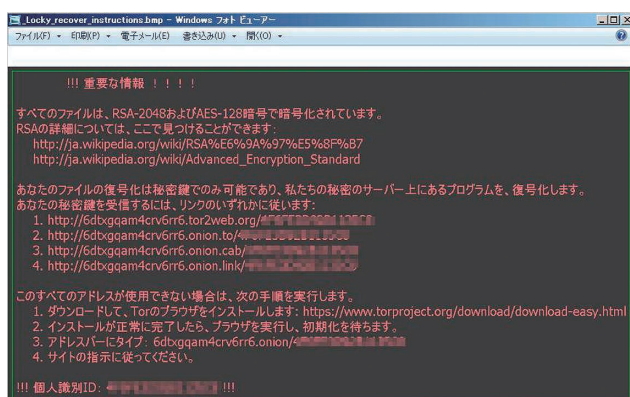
_Locky_recover_instructions.bmp - Windows フォト ビューアー

ファイル(F) ▾ 印刷(P) ▾ 電子メール(E) 書き込み(U) ▾ 開く(O) ▾

!!! 重要な情報 ！！！！

すべてのファイルは、RSA-2048およびAES-128暗号で暗号化されています。
RSAの詳細については、ここで見つけることができます:
http://ja.wikipedia.org/wiki/RSA%E6%9A%97%E5%8F%B7
http://ja.wikipedia.org/wiki/Advanced_Encryption_Standard

あなたのファイルの復号化は秘密鍵でのみ可能であり、私たちの秘密のサーバー上にあるプログラムを、復号化します。
あなたの秘密鍵を受信するには、リンクのいずれかに従います:
1. http://6dtxgqam4crv6rr6.tor2web.org/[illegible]
2. http://6dtxgqam4crv6rr6.onion.to/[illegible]
3. http://6dtxgqam4crv6rr6.onion.cab/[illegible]
4. http://6dtxgqam4crv6rr6.onion.link/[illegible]

このすべてのアドレスが使用できない場合は、次の手順を実行します。
1. ダウンロードして、Torのブラウザをインストールします: https://www.torproject.org/download/download-easy.html
2. インストールが正常に完了したら、ブラウザを実行し、初期化を待ちます。
3. アドレスバーにタイプ: 6dtxgqam4crv6rr6.onion/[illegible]
4. サイトの指示に従ってください。

!!! 個人識別ID: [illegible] !!!